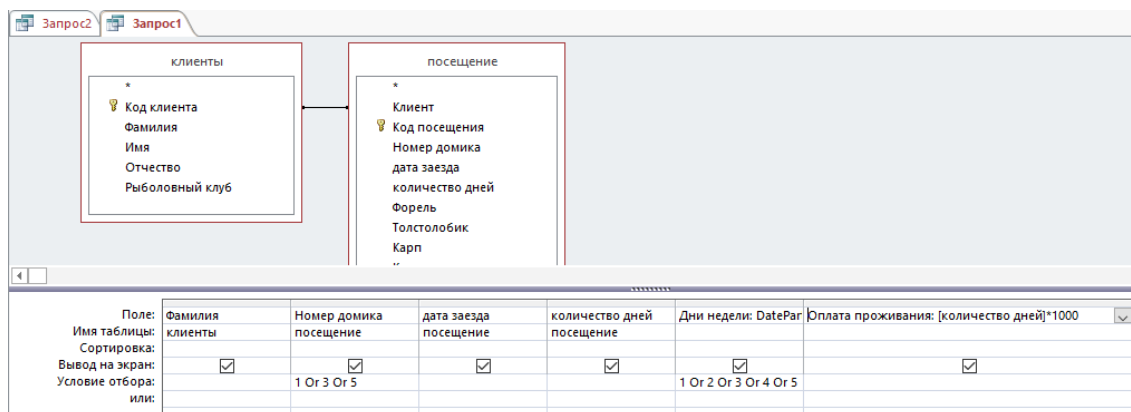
Запрос2 Запрос1

клиенты
*
Код клиента
Фамилия
Имя
Отчество
Рыболовный клуб

посещение
*
Клиент
Код посещения
Номер домика
дата заезда
количество дней
Форель
Толстолобик
Карп
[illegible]

| Поле: | Фамилия | Номер домика | дата заезда | количество дней | Дни недели: DatePar | Оплата проживания: [количество дней]*1000 |
|---|---|---|---|---|---|---|
| Имя таблицы: | клиенты | посещение | посещение | посещение | | |
| Сортировка: | | | | | | |
| Вывод на экран: | ☑ | ☑ | ☑ | ☑ | ☑ | ☑ |
| Условие отбора: | | 1 Or 3 Or 5 | | | 1 Or 2 Or 3 Or 4 Or 5 | |
| или: | | | | | | |